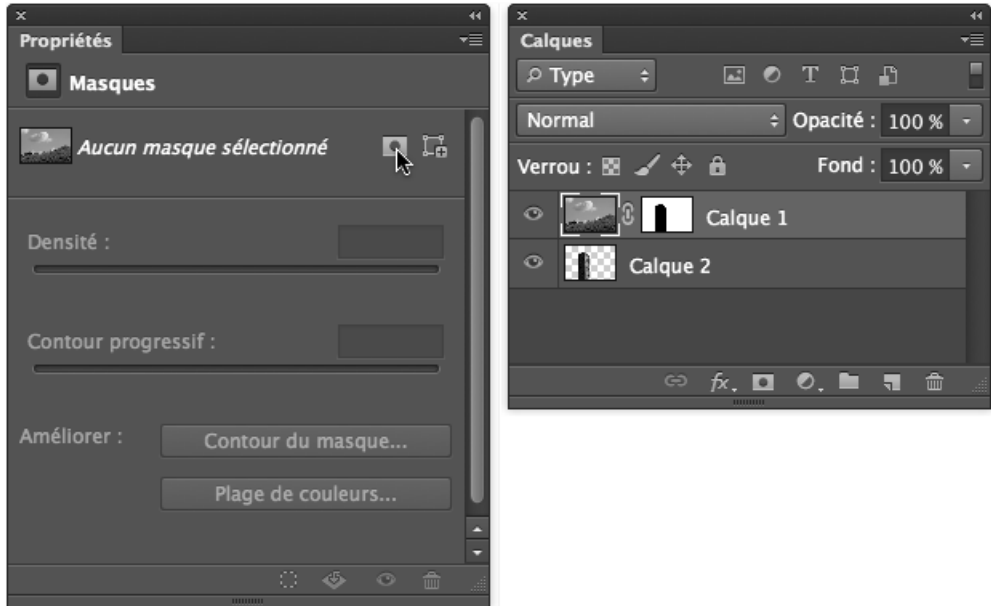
Propriétés

Masques

Aucun masque sélectionné

Densité :

Contour progressif :

Améliorer :

Contour du masque...

Plage de couleurs...

Calques

Type

Normal

Opacité : 100 %

Verrou :

Fond : 100 %

Calque 1

Calque 2

fx